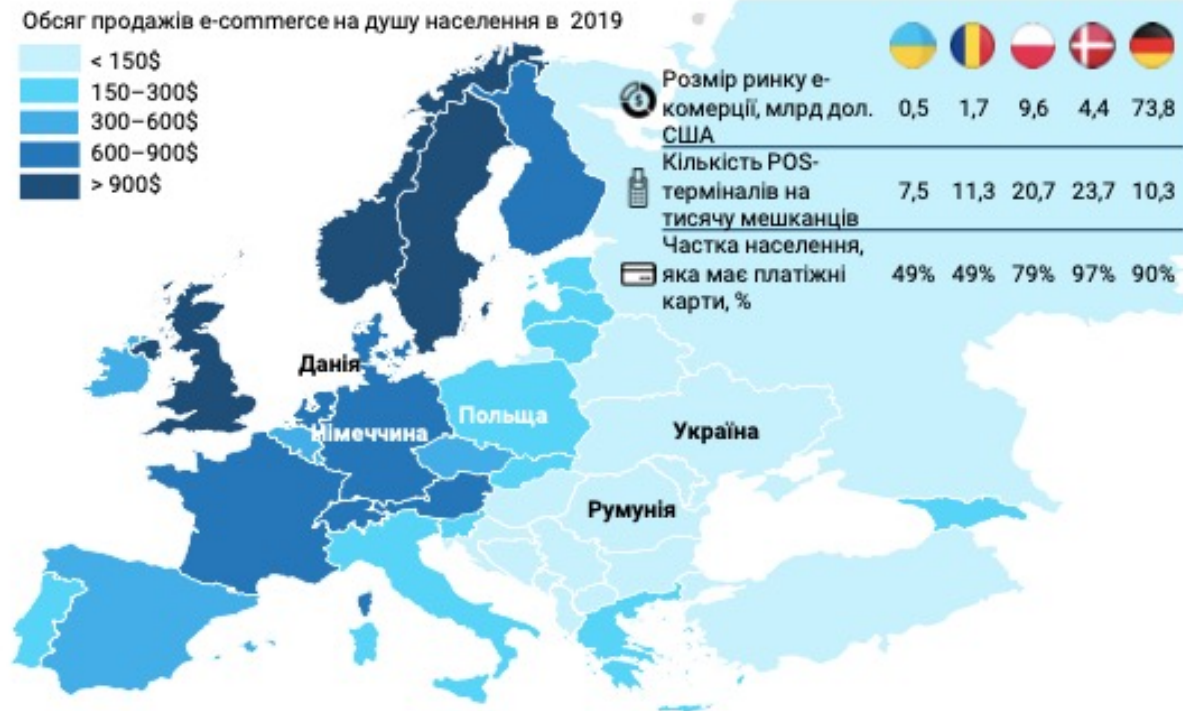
Обсяг продажів e-commerce на душу населення в 2019

< 150$
150–300$
300–600$
600–900$
> 900$

| | | | | | |
|---|---|---|---|---|---|
| Розмір ринку е-комерції, млрд дол. США | 0,5 | 1,7 | 9,6 | 4,4 | 73,8 |
| Кількість POS-терміналів на тисячу мешканців | 7,5 | 11,3 | 20,7 | 23,7 | 10,3 |
| Частка населення, яка має платіжні карти, % | 49% | 49% | 79% | 97% | 90% |

Данія
Німеччина
Польща
Україна
Румунія